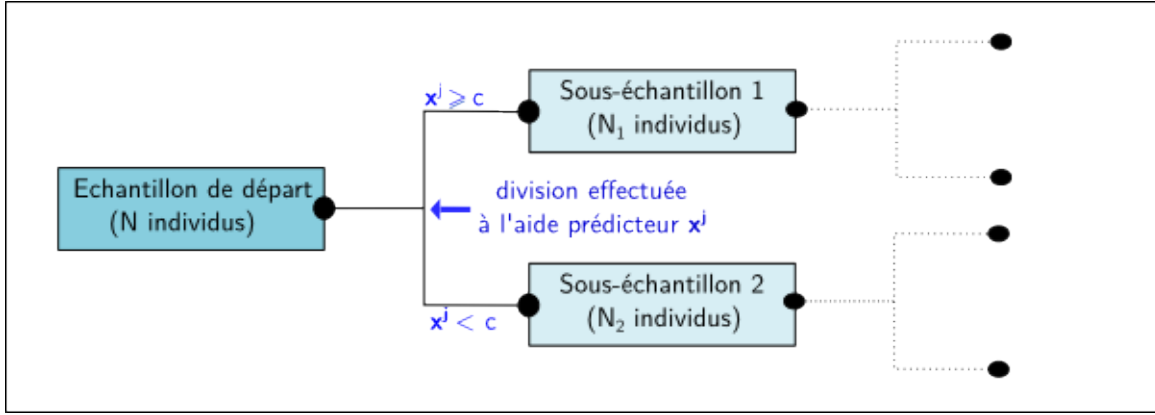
Echantillon de départ
(N individus)

$\mathbf{x}^j \geqslant c$

Sous-échantillon 1
($N_1$ individus)

division effectuée
à l'aide prédicteur $\mathbf{x}^j$

$\mathbf{x}^j < c$

Sous-échantillon 2
($N_2$ individus)